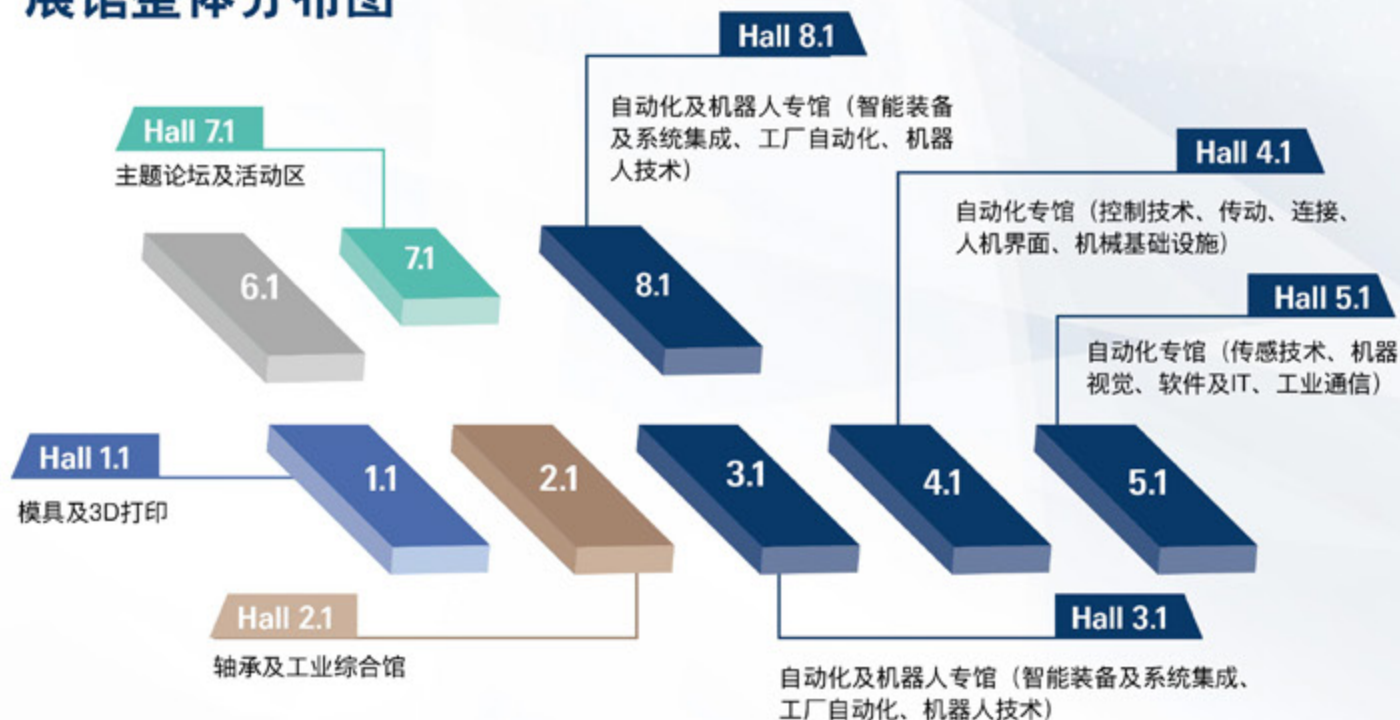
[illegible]

Hall 8.1

自动化及机器人专馆（智能装备及系统集成、工厂自动化、机器人技术）

Hall 7.1

主题论坛及活动区

Hall 4.1

自动化专馆（控制技术、传动、连接、人机界面、机械基础设施）

6.1

7.1

8.1

Hall 5.1

自动化专馆（传感技术、机器视觉、软件及IT、工业通信）

Hall 1.1

1.1

2.1

3.1

4.1

5.1

模具及3D打印

Hall 2.1

Hall 3.1

轴承及工业综合馆

自动化及机器人专馆（智能装备及系统集成、工厂自动化、机器人技术）